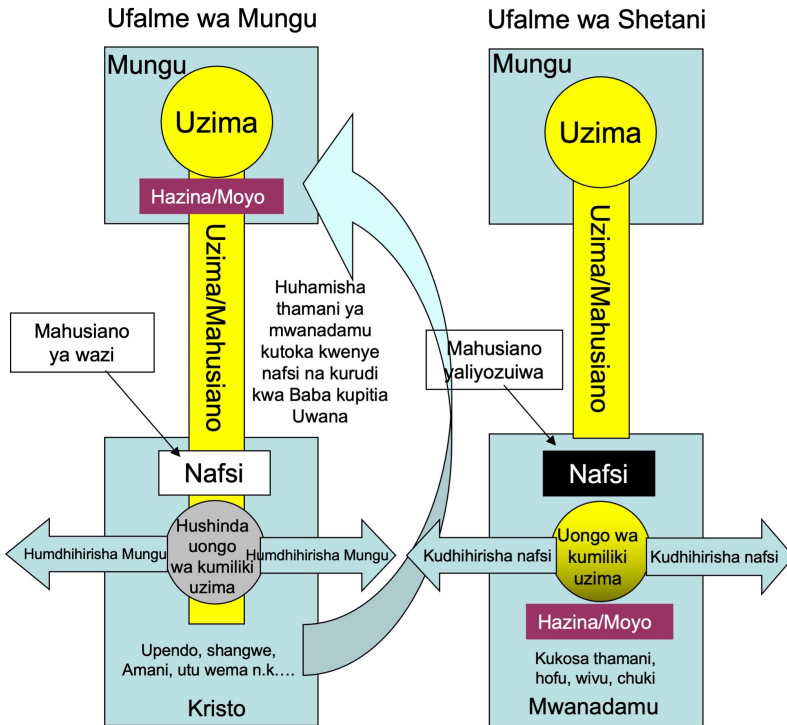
Ufalme wa Mungu

Mungu

Uzima

Hazina/Moyo

Uzima/Mahusiano

Mahusiano ya wazi

Nafsi

Humdhihirisha Mungu

Hushinda uongo wa kumiliki uzima

Humdhihirisha Mungu

Upendo, shangwe, Amani, utu wema n.k….

Kristo

Huhamisha thamani ya mwanadamu kutoka kwenye nafsi na kurudi kwa Baba kupitia Uwana

Ufalme wa Shetani

Mungu

Uzima

Uzima/Mahusiano

Mahusiano yaliyozuiwa

Nafsi

Kudhihirisha nafsi

Uongo wa kumiliki uzima

Kudhihirisha nafsi

Hazina/Moyo

Kukosa thamani, hofu, wivu, chuki

Mwanadamu